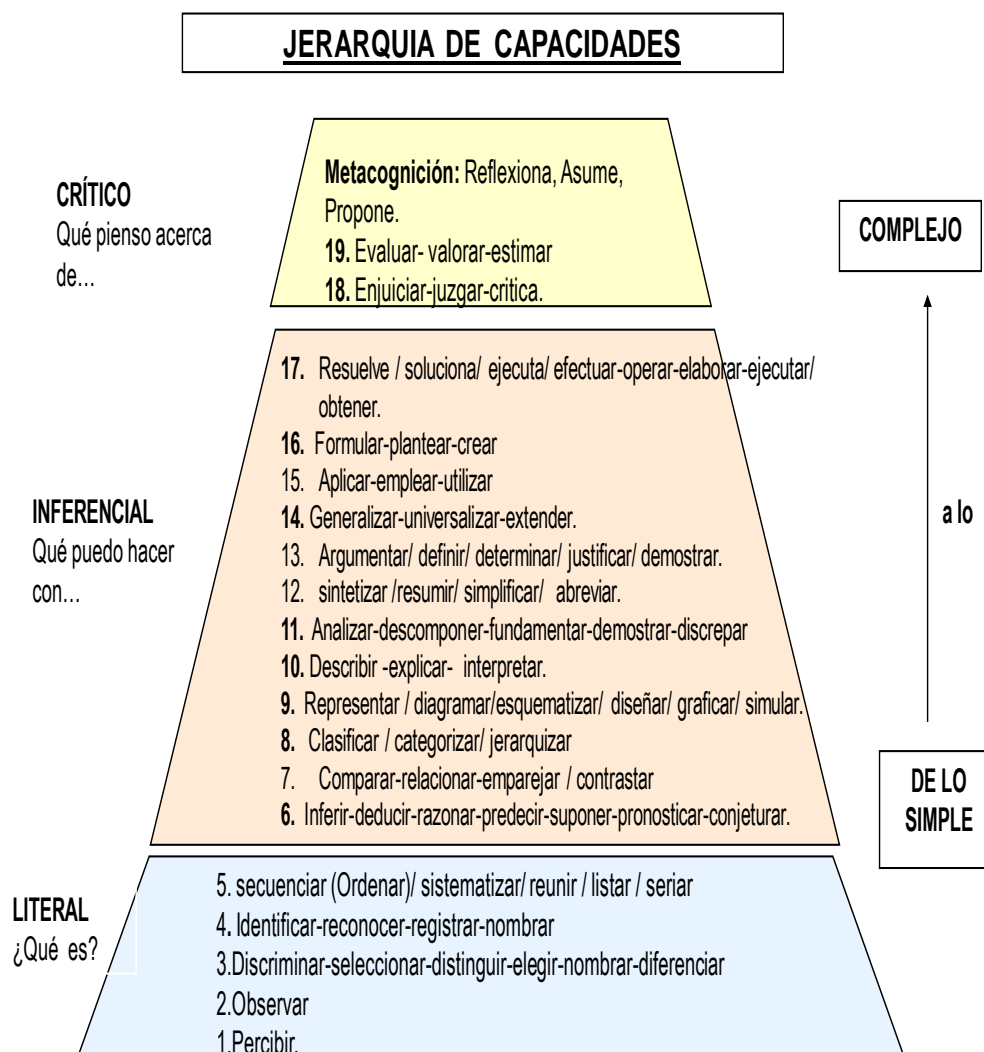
JERARQUIA DE CAPACIDADES

CRÍTICO
Qué pienso acerca de...

Metacognición: Reflexiona, Asume, Propone.
19. Evaluar- valorar-estimar
18. Enjuiciar-juzgar-critica.

COMPLEJO

INFERENCIAL
Qué puedo hacer con...

17. Resuelve / soluciona/ ejecuta/ efectuar-operar-elaborar-ejecutar/ obtener.
16. Formular-plantear-crear
15. Aplicar-emplear-utilizar
14. Generalizar-universalizar-extender.
13. Argumentar/ definir/ determinar/ justificar/ demostrar.
12. sintetizar /resumir/ simplificar/ abreviar.
11. Analizar-descomponer-fundamentar-demostrar-discrepar
10. Describir -explicar- interpretar.
9. Representar / diagramar/esquematizar/ diseñar/ graficar/ simular.
8. Clasificar / categorizar/ jerarquizar
7. Comparar-relacionar-emparejar / contrastar
6. Inferir-deducir-razonar-predecir-suponer-pronosticar-conjeturar.

a lo

DE LO SIMPLE

LITERAL
¿Qué es?

5. secuenciar (Ordenar)/ sistematizar/ reunir / listar / seriar
4. Identificar-reconocer-registrar-nombrar
3.Discriminar-seleccionar-distinguir-elegir-nombrar-diferenciar
2.Observar
1.Percibir.